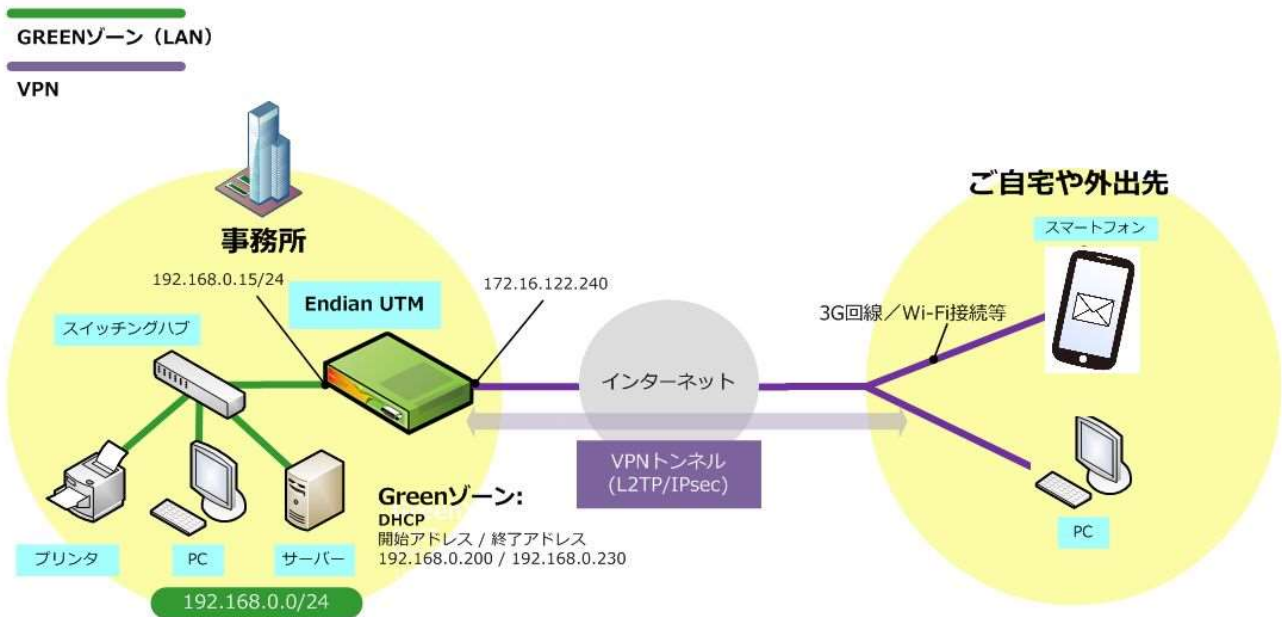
GREENゾーン（LAN）

VPN

事務所

192.168.0.15/24

Endian UTM

172.16.122.240

スイッチングハブ

インターネット

VPNトンネル
(L2TP/IPsec)

Greenゾーン:
DHCP
開始アドレス / 終了アドレス
192.168.0.200 / 192.168.0.230

プリンタ

PC

サーバー

192.168.0.0/24

ご自宅や外出先

スマートフォン

3G回線／Wi-Fi接続等

PC